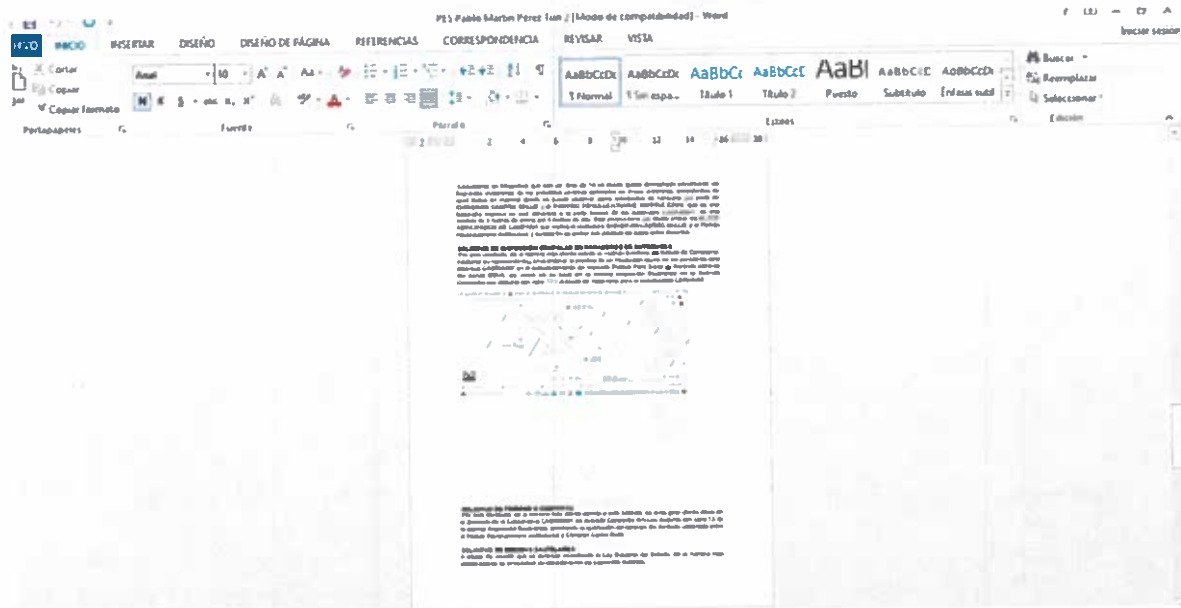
PES Pablo Martin Perez 1un 2 [Modo de compatibilidad] - Word

ARCHIVO INICIO INSERTAR DISEÑO DISEÑO DE PÁGINA REFERENCIAS CORRESPONDENCIA REVISAR VISTA

Iniciar sesión

Cortar
Copiar
Copiar formato
Portapapeles

Arial 10
Fuente

Párrafo

AaBbCcDc ¶ Normal
AaBbCcDc ¶ Sin espa...
AaBbCc Título 1
AaBbCcC Título 2
AaBl Puesto
AaBbCcE Subtítulo
AaBbCcDc Énfasis sutil
Estilos

Buscar
Reemplazar
Seleccionar
Edición

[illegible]